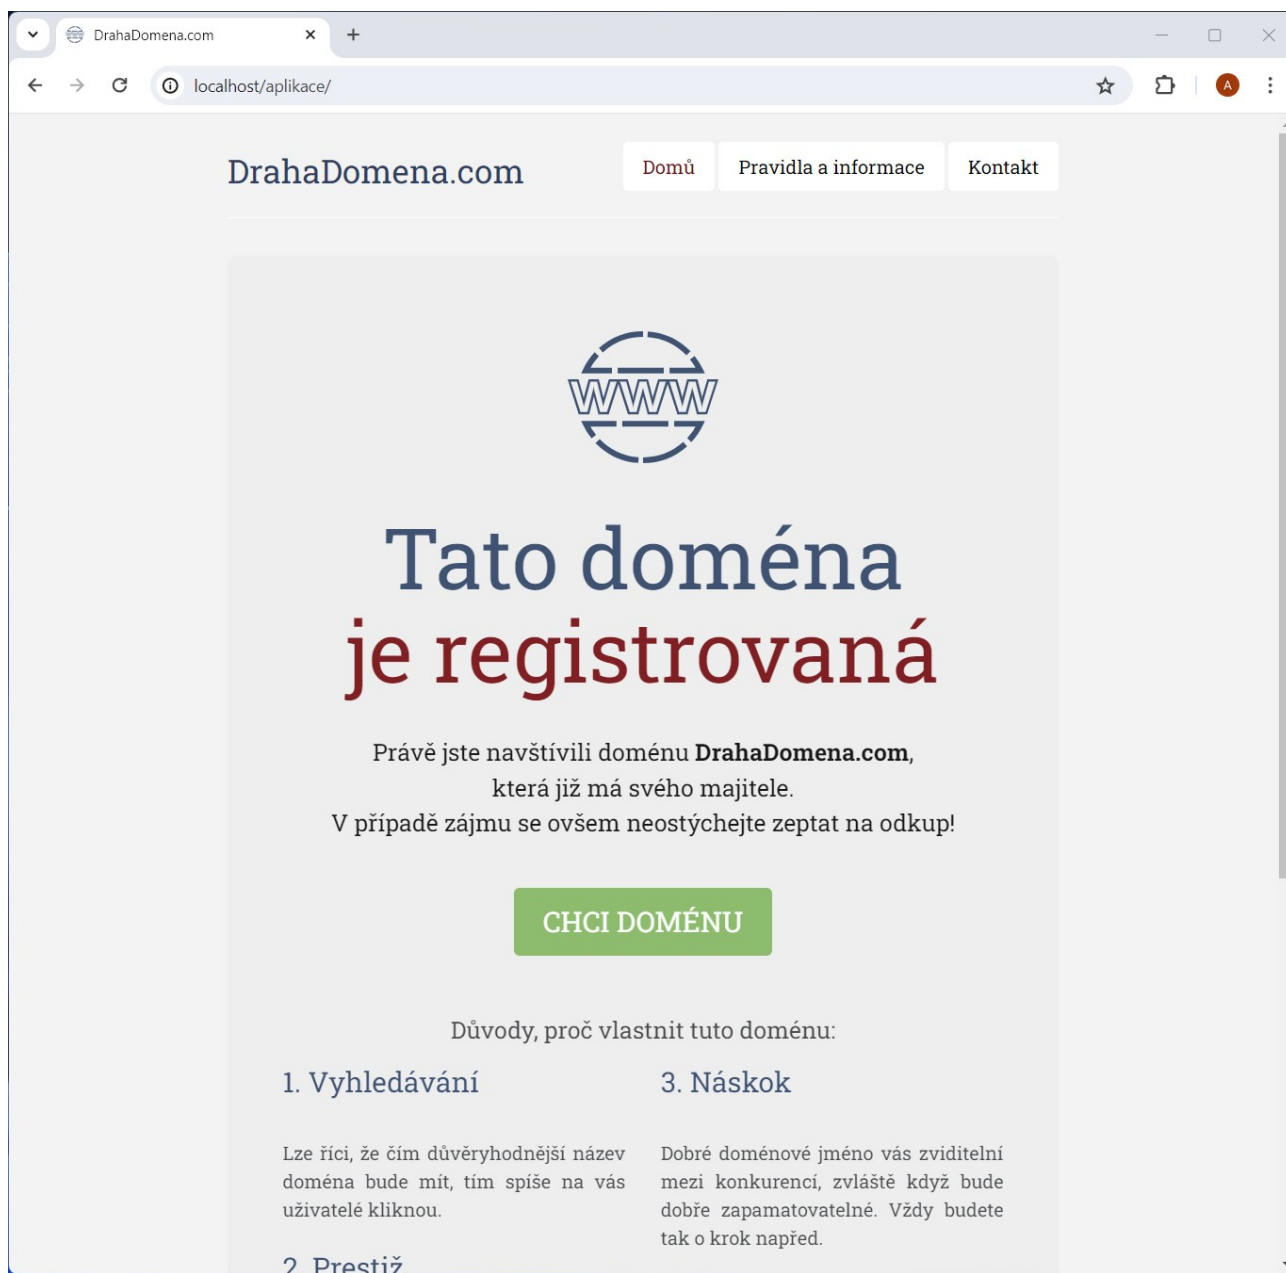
DrahaDomena.com
localhost/aplikace/
A

DrahaDomena.com

Domů | Pravidla a informace | Kontakt

WWW

Tato doména
je registrovaná

Právě jste navštívili doménu **DrahaDomena.com**, která již má svého majitele.
V případě zájmu se ovšem neostýchejte zeptat na odkup!

CHCI DOMÉNU

Důvody, proč vlastnit tuto doménu:

1. Vyhledávání

Lze říci, že čím důvěryhodnější název doména bude mít, tím spíše na vás uživatelé kliknou.

2. Prestiž

3. Náskok

Dobré doménové jméno vás zviditelní mezi konkurencí, zvláště když bude dobře zapamatovatelné. Vždy budete tak o krok napřed.